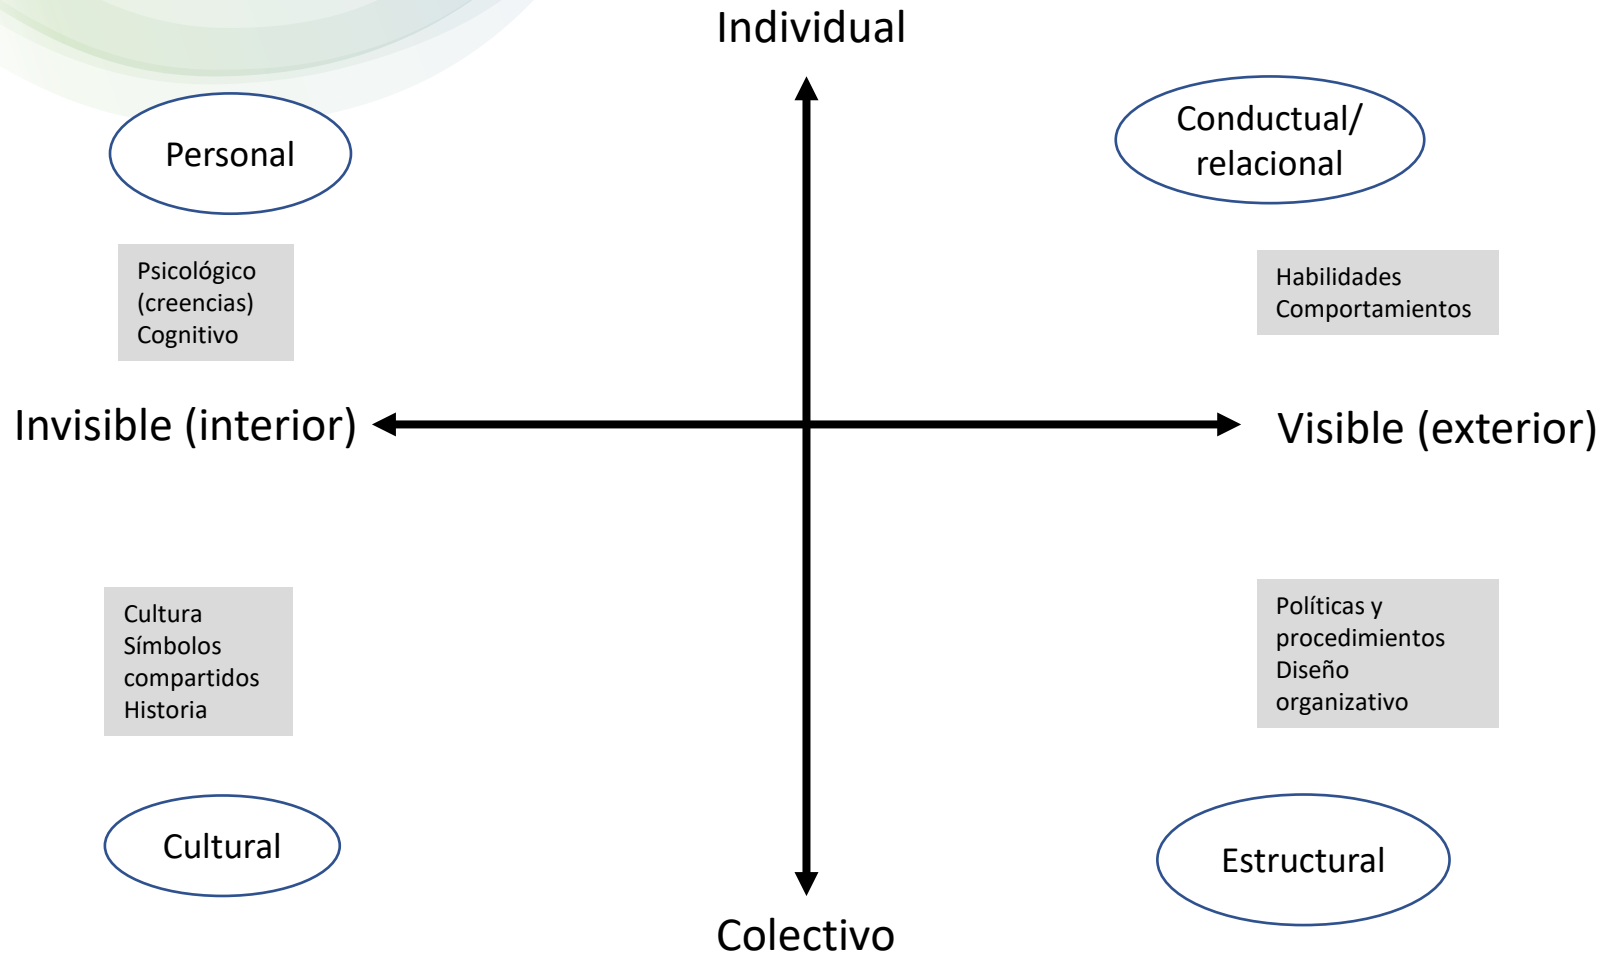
Individual

Personal

Conductual/ relacional

Psicológico
(creencias)
Cognitivo

Habilidades
Comportamientos

Invisible (interior)

Visible (exterior)

Cultura
Símbolos compartidos
Historia

Políticas y procedimientos
Diseño organizativo

Cultural

Estructural

Colectivo